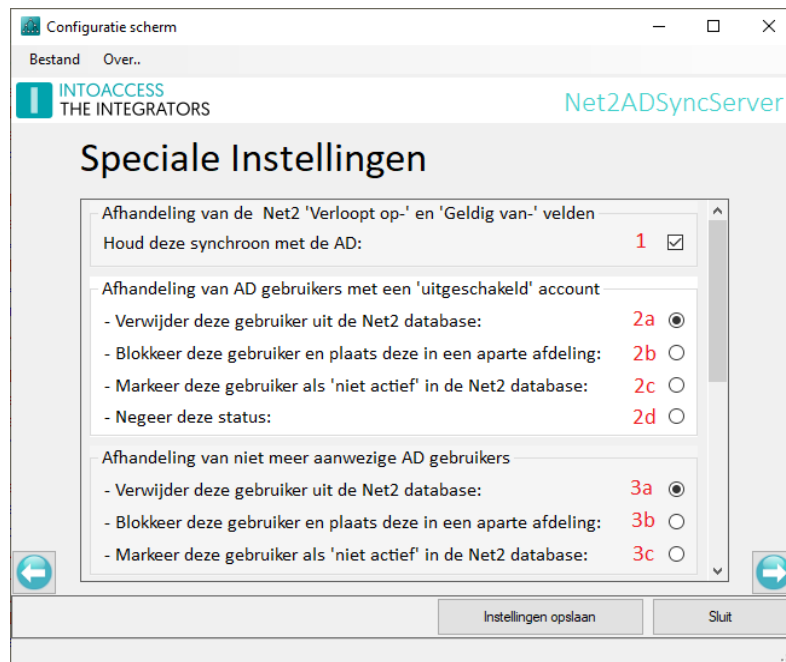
Configuratie scherm

Bestand Over..

INTOACCESS
THE INTEGRATORS

Net2ADSyncServer

Speciale Instellingen

Afhandeling van de Net2 'Verloopt op-' en 'Geldig van-' velden
Houd deze synchroon met de AD: 1

Afhandeling van AD gebruikers met een 'uitgeschakeld' account
- Verwijder deze gebruiker uit de Net2 database: 2a
- Blokkeer deze gebruiker en plaats deze in een aparte afdeling: 2b
- Markeer deze gebruiker als 'niet actief' in de Net2 database: 2c
- Negeer deze status: 2d

Afhandeling van niet meer aanwezige AD gebruikers
- Verwijder deze gebruiker uit de Net2 database: 3a
- Blokkeer deze gebruiker en plaats deze in een aparte afdeling: 3b
- Markeer deze gebruiker als 'niet actief' in de Net2 database: 3c

Instellingen opslaan
Sluit